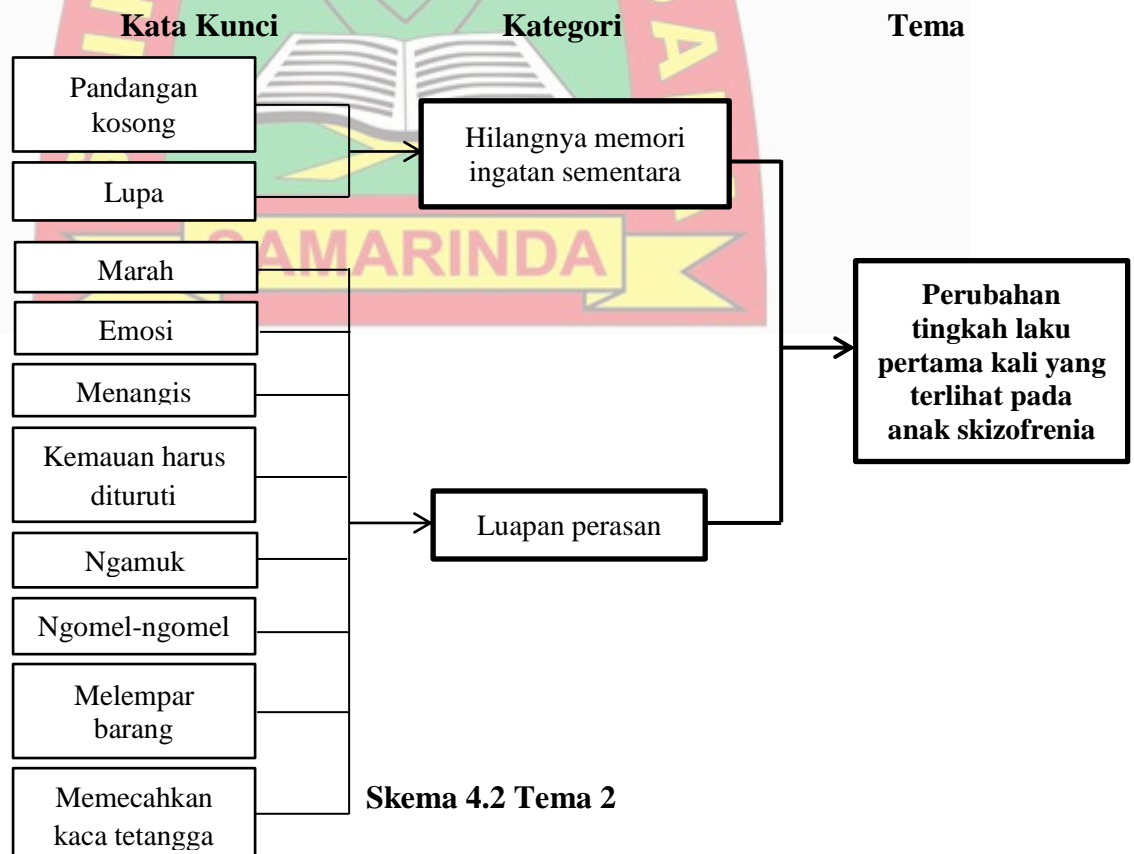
Kata Kunci Kategori Tema

Pandangan kosong

Lupa

Hilangnya memori ingatan sementara

SAMARINDA

Marah

Emosi

Menangis

Kemauan harus dituruti

Ngamuk

Ngomel-ngomel

Melempar barang

Memecahkan kaca tetangga

Luapan perasan

Perubahan tingkah laku pertama kali yang terlihat pada anak skizofrenia

Skema 4.2 Tema 2